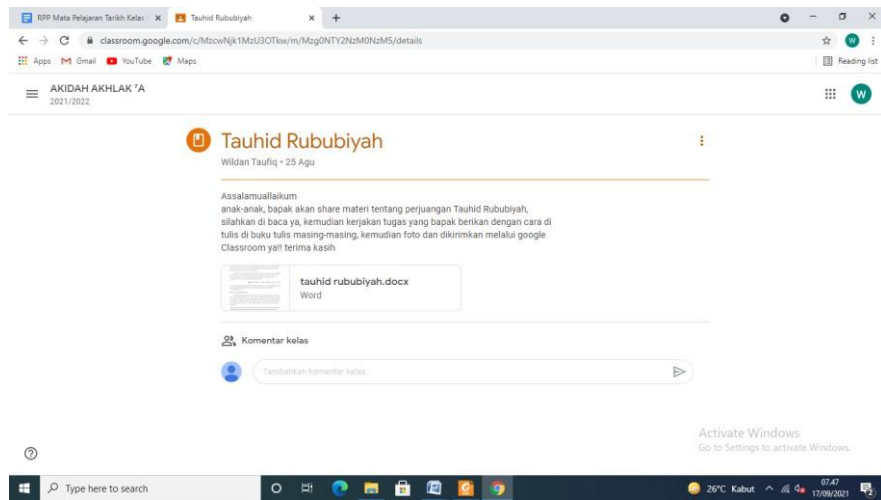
RPP Mata Pelajaran Tarikh Kelas × Tauhid Rububiyah × +

classroom.google.com/c/MzcwNjk1MzU3OTkw/m/Mzg0NTY2NzM0NzM5/details

Apps Gmail YouTube Maps

Reading list

AKIDAH AKHLAK 'A
2021/2022

W

Tauhid Rububiyah

Wildan Taufiq • 25 Agu

Assalamualllaikum
anak-anak, bapak akan share materi tentang perjuangan Tauhid Rububiyah, silahkan di baca ya, kemudian kerjakan tugas yang bapak berikan dengan cara di tulis di buku tulis masing-masing, kemudian foto dan dikirimkan melalui google Classroom ya!! terima kasih

tauhid rububiyah.docx
Word

Komentar kelas

Tambahkan komentar kelas...

Activate Windows
Go to Settings to activate Windows.

Type here to search

26°C Kabut

07.47
17/09/2021